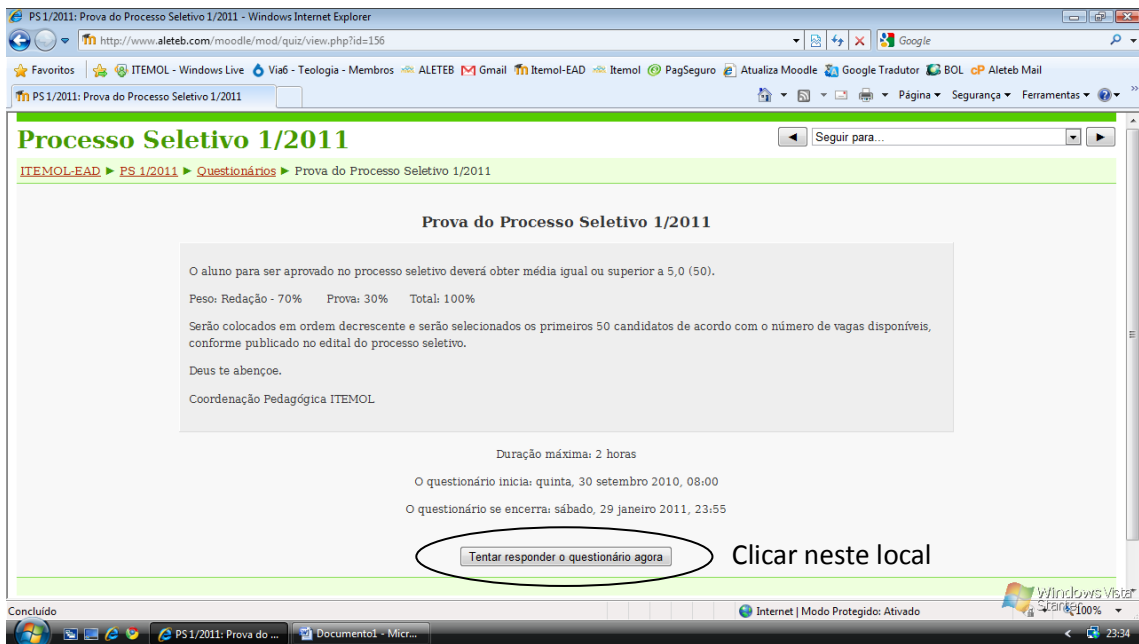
PS 1/2011: Prova do Processo Seletivo 1/2011 - Windows Internet Explorer

http://www.aleteb.com/moodle/mod/quiz/view.php?id=156

Google

Favoritos | ITEMOL - Windows Live | Via6 - Teologia - Membros | ALETEB | Gmail | Itemol-EAD | Itemol | PagSeguro | Atualiza Moodle | Google Tradutor | BOL | Aleteb Mail

PS 1/2011: Prova do Processo Seletivo 1/2011

Página ▾ Segurança ▾ Ferramentas ▾

Processo Seletivo 1/2011

Seguir para...

ITEMOL-EAD ► PS 1/2011 ► Questionários ► Prova do Processo Seletivo 1/2011

Prova do Processo Seletivo 1/2011

O aluno para ser aprovado no processo seletivo deverá obter média igual ou superior a 5,0 (50).

Peso: Redação - 70% Prova: 30% Total: 100%

Serão colocados em ordem decrescente e serão selecionados os primeiros 50 candidatos de acordo com o número de vagas disponíveis, conforme publicado no edital do processo seletivo.

Deus te abençoe.

Coordenação Pedagógica ITEMOL

Duração máxima: 2 horas

O questionário inicia: quinta, 30 setembro 2010, 08:00

O questionário se encerra: sábado, 29 janeiro 2011, 23:55

Tentar responder o questionário agora

Clicar neste local

Concluído

Internet | Modo Protegido: Ativado

100%

Windows Vista Starter

PS 1/2011: Prova do ...

Documento1 - Micr...

23:34